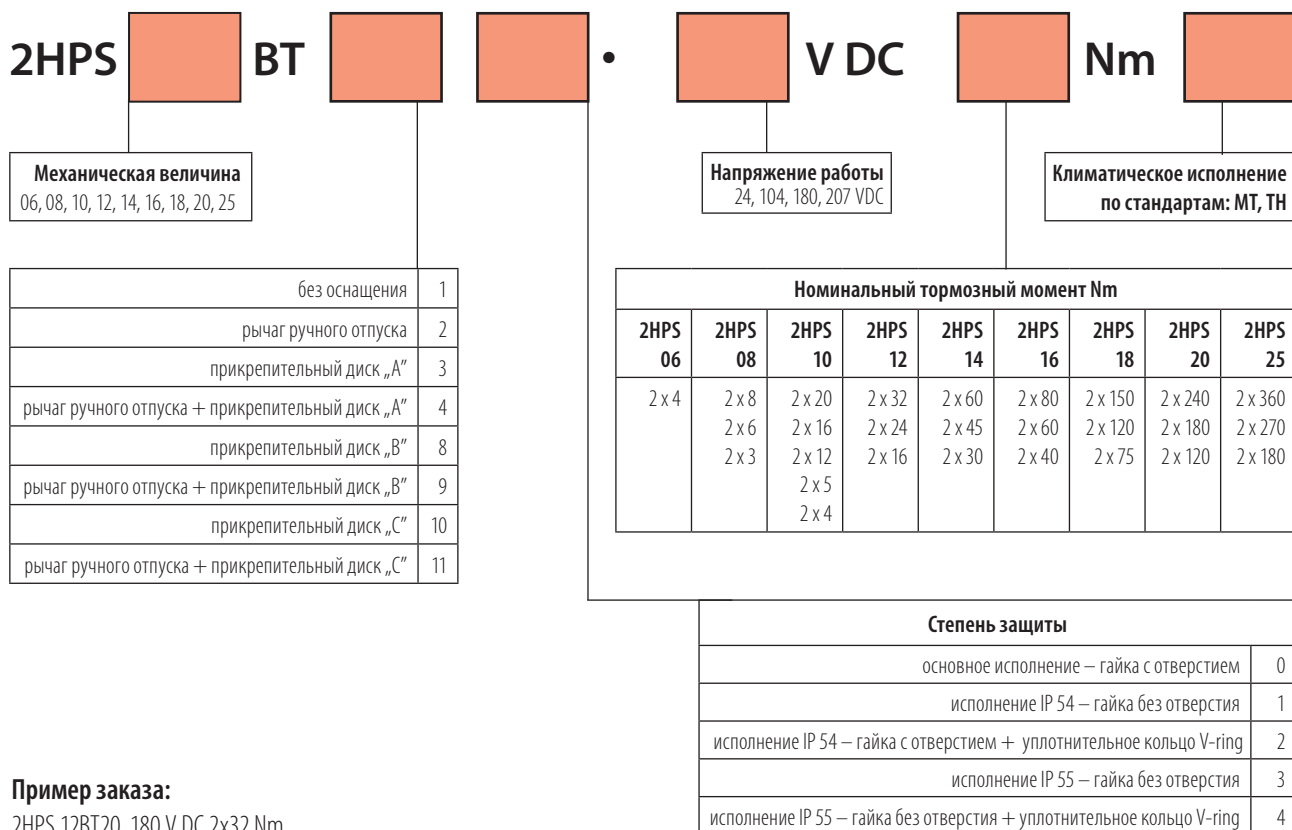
2HPS BT • V DC Nm

**Механическая величина**
06, 08, 10, 12, 14, 16, 18, 20, 25

**Напряжение работы**
24, 104, 180, 207 VDC

**Климатическое исполнение по стандартам: MT, TH**

| | |
|---|---|
| без оснащения | 1 |
| рычаг ручного отпуска | 2 |
| прикрепительный диск „A" | 3 |
| рычаг ручного отпуска + прикрепительный диск „A" | 4 |
| прикрепительный диск „B" | 8 |
| рычаг ручного отпуска + прикрепительный диск „B" | 9 |
| прикрепительный диск „C" | 10 |
| рычаг ручного отпуска + прикрепительный диск „C" | 11 |

**Номинальный тормозный момент Nm**

| 2HPS 06 | 2HPS 08 | 2HPS 10 | 2HPS 12 | 2HPS 14 | 2HPS 16 | 2HPS 18 | 2HPS 20 | 2HPS 25 |
|---|---|---|---|---|---|---|---|---|
| 2 x 4 | 2 x 8<br>2 x 6<br>2 x 3 | 2 x 20<br>2 x 16<br>2 x 12<br>2 x 5<br>2 x 4 | 2 x 32<br>2 x 24<br>2 x 16 | 2 x 60<br>2 x 45<br>2 x 30 | 2 x 80<br>2 x 60<br>2 x 40 | 2 x 150<br>2 x 120<br>2 x 75 | 2 x 240<br>2 x 180<br>2 x 120 | 2 x 360<br>2 x 270<br>2 x 180 |

**Степень защиты**

| | |
|---|---|
| основное исполнение – гайка с отверстием | 0 |
| исполнение IP 54 – гайка без отверстия | 1 |
| исполнение IP 54 – гайка с отверстием + уплотнительное кольцо V-ring | 2 |
| исполнение IP 55 – гайка без отверстия | 3 |
| исполнение IP 55 – гайка без отверстия + уплотнительное кольцо V-ring | 4 |

**Пример заказа:**
2HPS 12BT20, 180 V DC 2x32 Nm